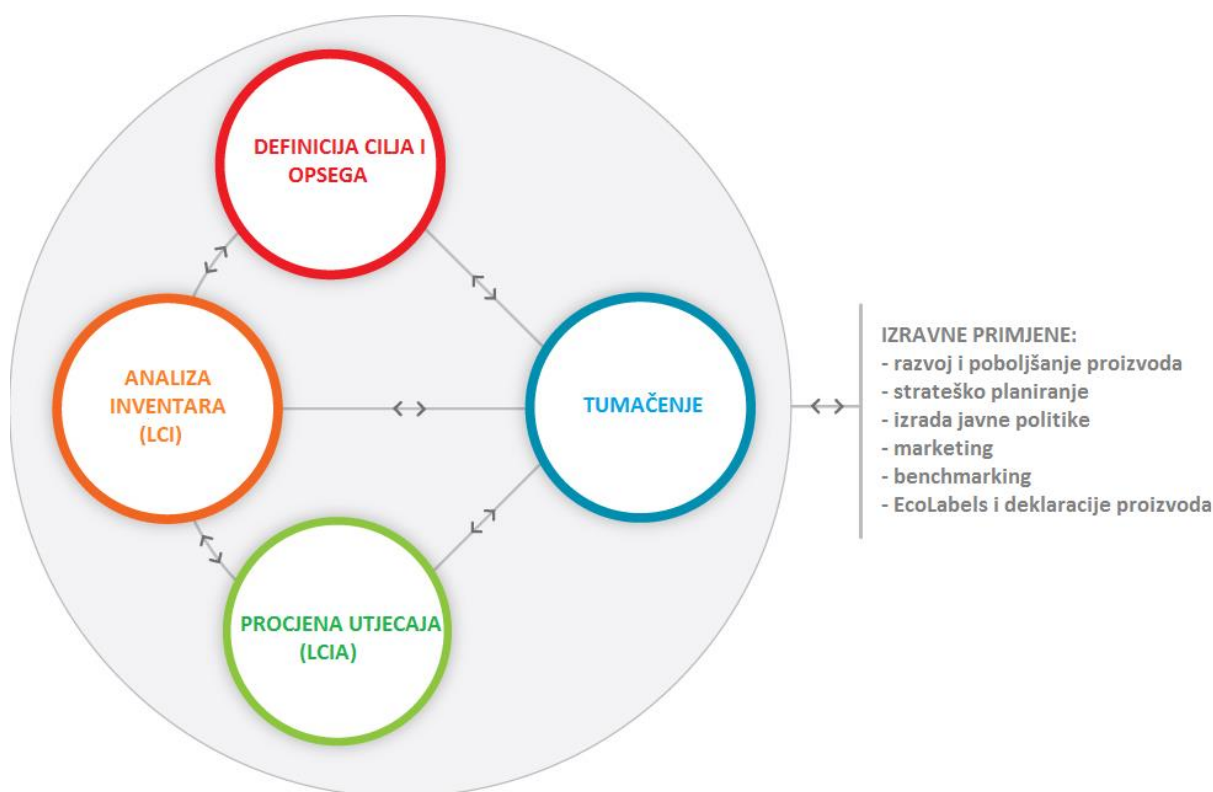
DEFINICIJA CILJA I OPSEGA

ANALIZA INVENTARA (LCI)

TUMAČENJE

PROCJENA UTJECAJA (LCIA)

IZRAVNE PRIMJENE:
- razvoj i poboljšanje proizvoda
- strateško planiranje
- izrada javne politike
- marketing
- benchmarking
- EcoLabels i deklaracije proizvoda